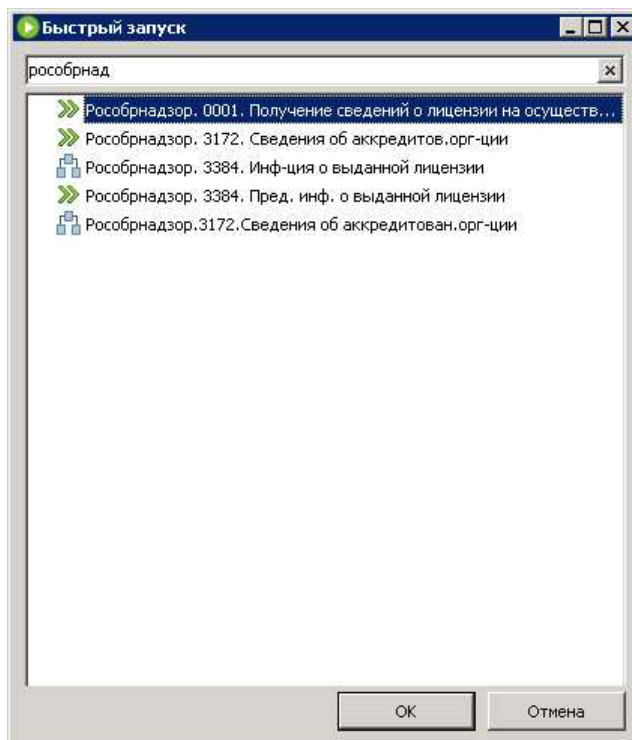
Быстрый запуск

рособрнад

Рособрнадзор. 0001. Получение сведений о лицензии на осуществ...
Рособрнадзор. 3172. Сведения об аккредитов.орг-ции
Рособрнадзор. 3384. Инф-ция о выданной лицензии
Рособрнадзор. 3384. Пред. инф. о выданной лицензии
Рособрнадзор.3172.Сведения об аккредитован.орг-ции

OK
Отмена